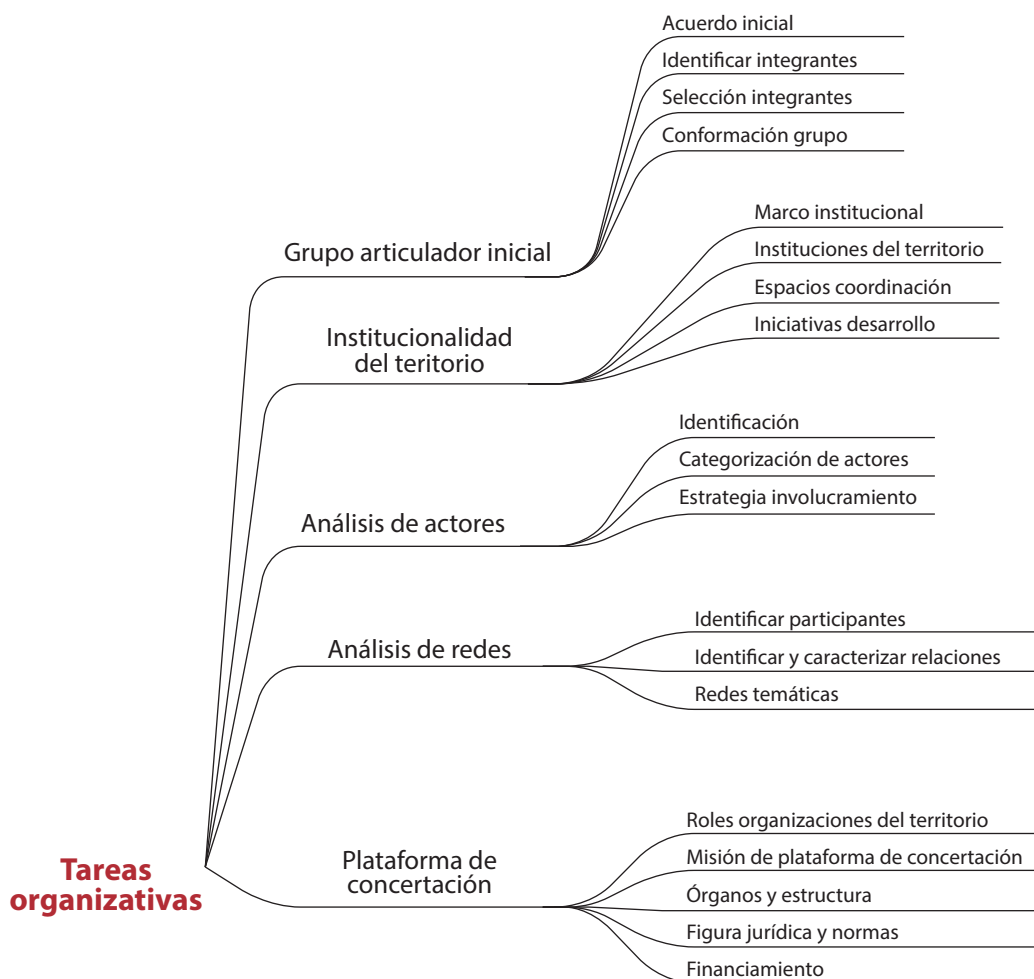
Tareas organizativas

Grupo articulador inicial
Acuerdo inicial
Identificar integrantes
Selección integrantes
Conformación grupo

Institucionalidad del territorio
Marco institucional
Instituciones del territorio
Espacios coordinación
Iniciativas desarrollo

Análisis de actores
Identificación
Categorización de actores
Estrategia involucramiento

Análisis de redes
Identificar participantes
Identificar y caracterizar relaciones
Redes temáticas

Plataforma de concertación
Roles organizaciones del territorio
Misión de plataforma de concertación
Órganos y estructura
Figura jurídica y normas
Financiamiento